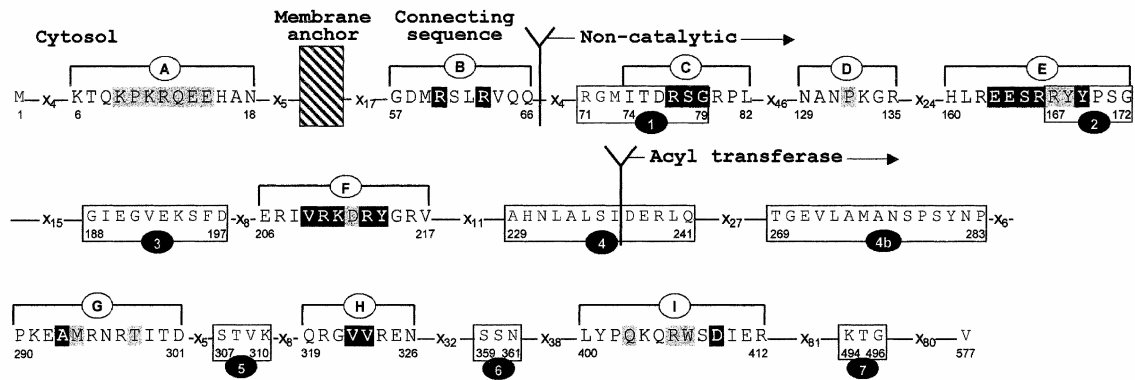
Cytosol

Membrane anchor

Connecting sequence

Non-catalytic

A B C D E

M $-x_4-$ KTQKPKRQEEHAN $-x_5-$ $-x_{17}-$ GDMRSLRVQQ $-x_4-$ RGMITDRSGRPL $-x_{46}-$ NANPKGR $-x_{24}-$ HLREESRRYPSG

1 6 18 57 66 71 74 79 82 129 135 160 167 172

1 2

Acyl transferase

F

$-x_{15}-$ GIEGVEKSFD $-x_8-$ ERIVRKDRYGRV $-x_{11}-$ AHNLALSIDERLQ $-x_{27}-$ TGEVLAMANSPSYNP $-x_6-$

188 197 206 217 229 241 269 283

3 4 4b

G H I

PKEAMRNRTITD $-x_5-$ STVK $-x_8-$ QRGVVREN $-x_{32}-$ SSN $-x_{38}-$ LYPQKQRWSDIER $-x_{81}-$ KTG $-x_{80}-$ V

290 301 307 310 319 326 359 361 400 412 494 496 577

5 6 7